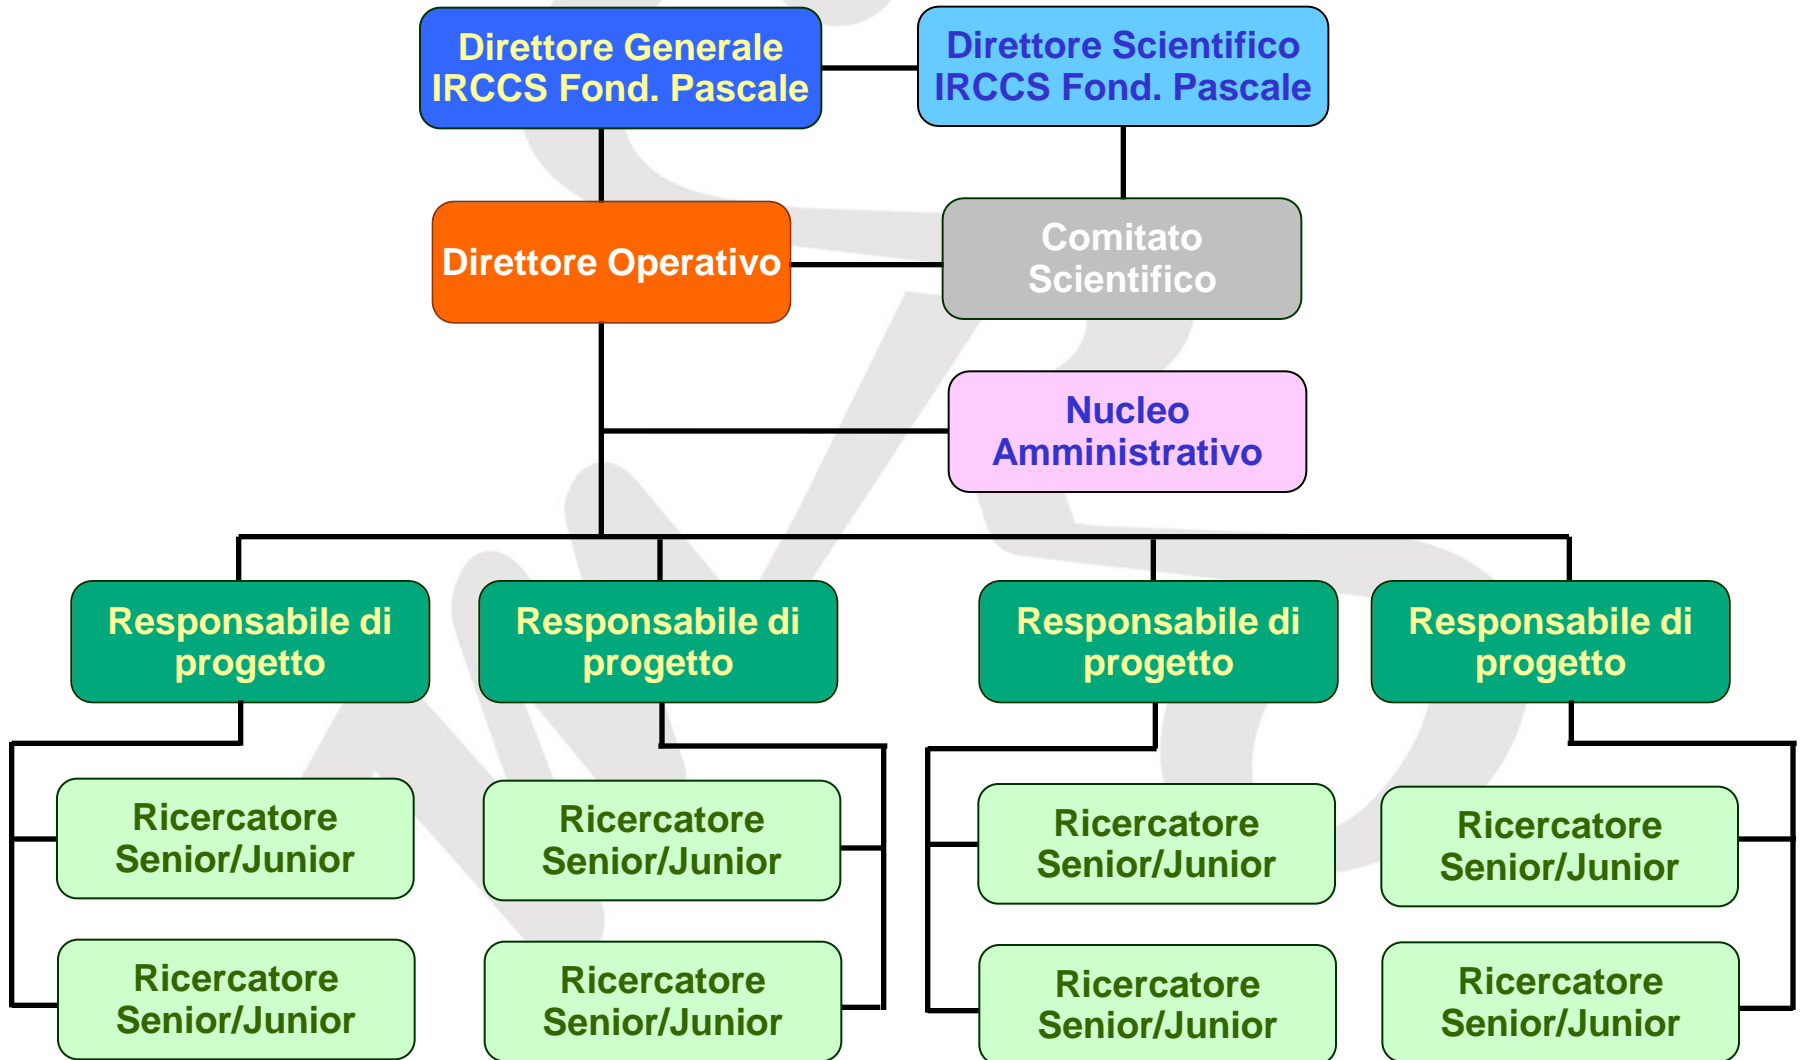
Direttore Generale IRCCS Fond. Pascale

Direttore Scientifico IRCCS Fond. Pascale

Direttore Operativo

Comitato Scientifico

Nucleo Amministrativo

Responsabile di progetto

Responsabile di progetto

Responsabile di progetto

Responsabile di progetto

Ricercatore Senior/Junior

Ricercatore Senior/Junior

Ricercatore Senior/Junior

Ricercatore Senior/Junior

Ricercatore Senior/Junior

Ricercatore Senior/Junior

Ricercatore Senior/Junior

Ricercatore Senior/Junior